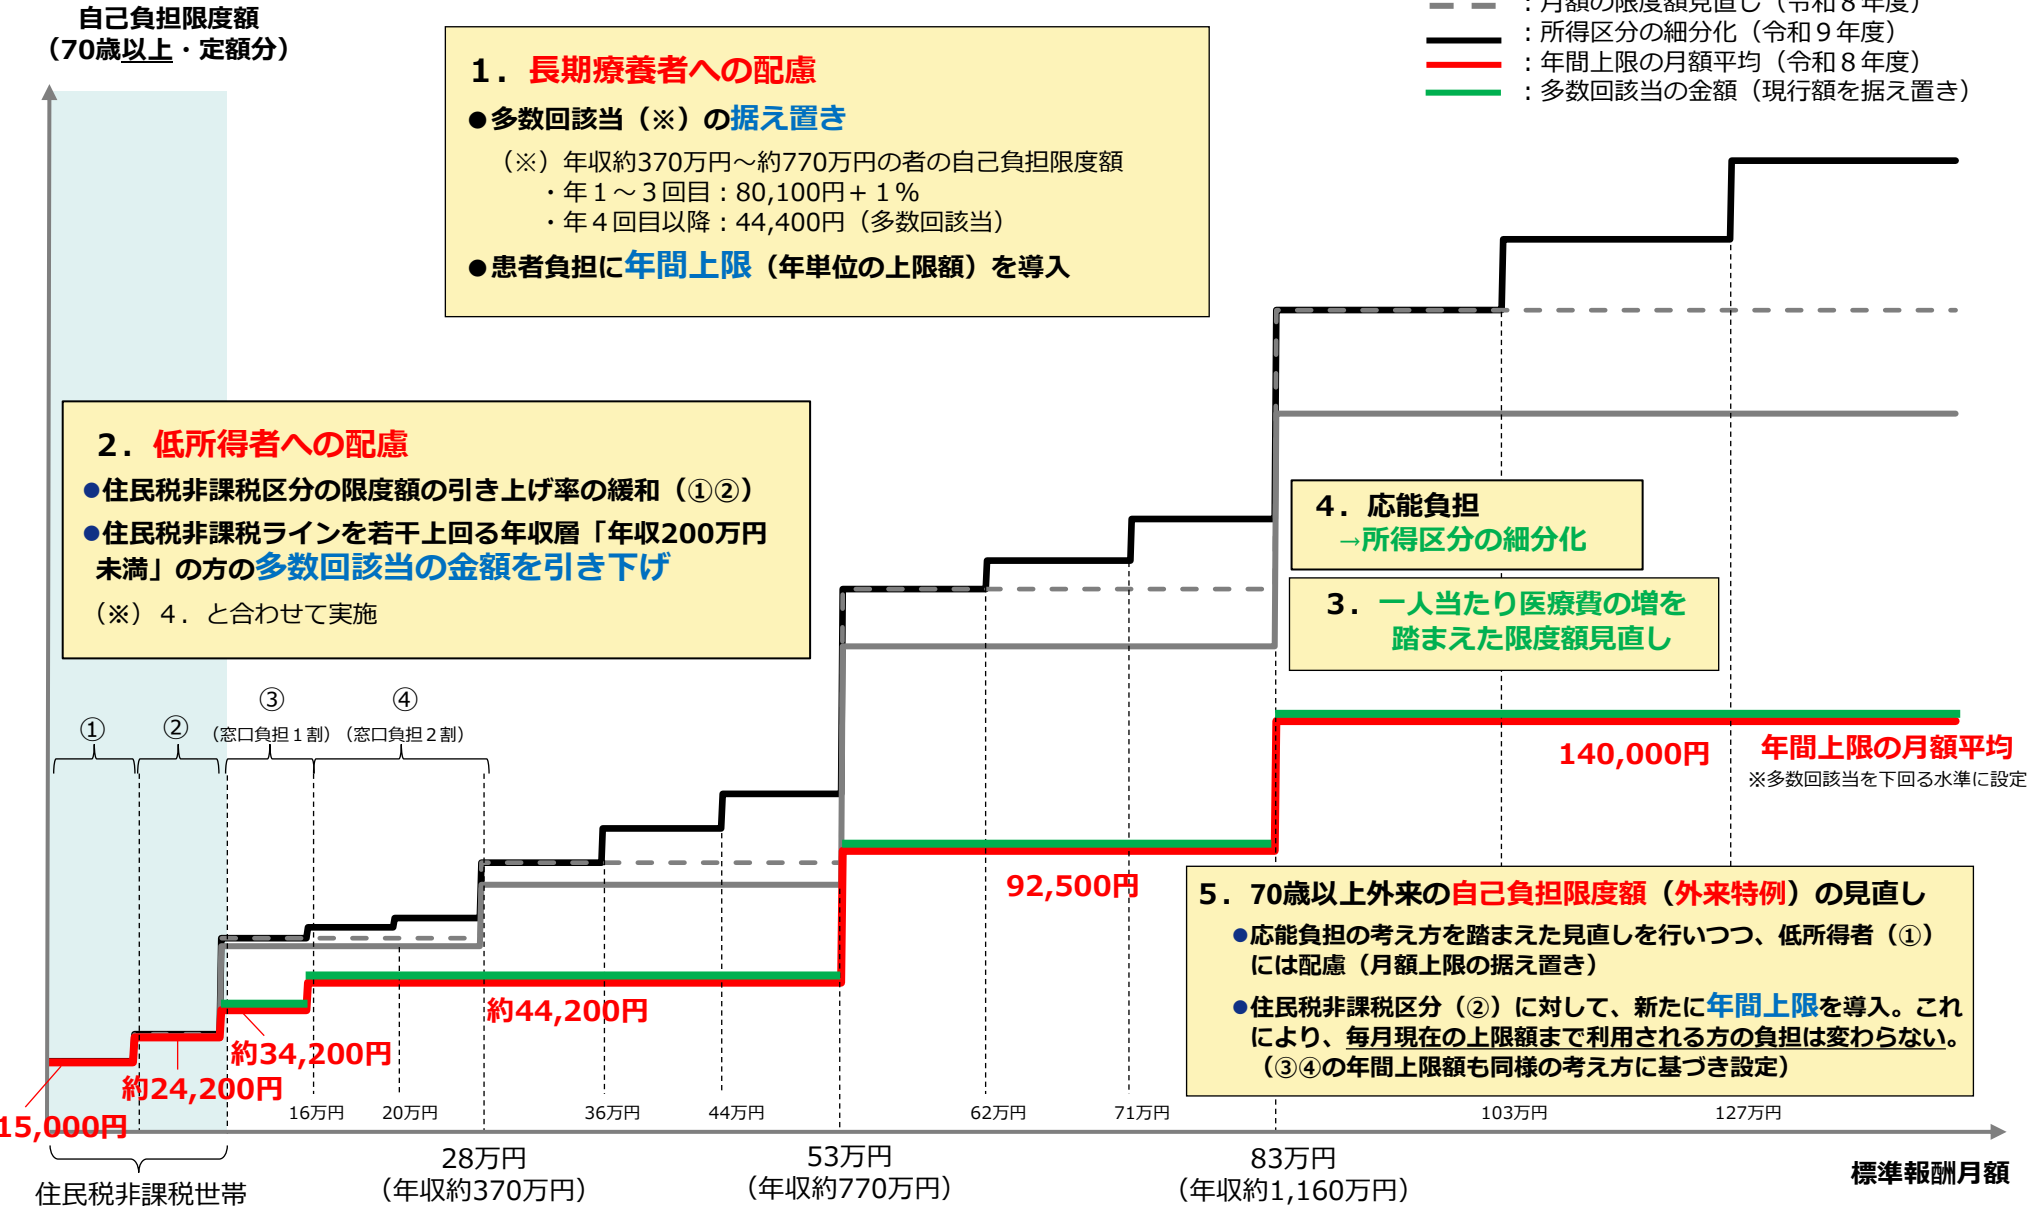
自己負担限度額
（70歳以上・定額分）

：月額の限度額見直し（令和８年度）
：所得区分の細分化（令和９年度）
：年間上限の月額平均（令和８年度）
：多数回該当の金額（現行額を据え置き）

1．長期療養者への配慮
●多数回該当（※）の据え置き
（※）年収約370万円～約770万円の者の自己負担限度額
・年１～３回目：80,100円＋１％
・年４回目以降：44,400円（多数回該当）
●患者負担に年間上限（年単位の上限額）を導入

2．低所得者への配慮
●住民税非課税区分の限度額の引き上げ率の緩和（①②）
●住民税非課税ラインを若干上回る年収層「年収200万円未満」の方の多数回該当の金額を引き下げ
（※）４．と合わせて実施

4．応能負担
→所得区分の細分化

3．一人当たり医療費の増を踏まえた限度額見直し

①
②
③
（窓口負担１割）
④
（窓口負担２割）

140,000円
年間上限の月額平均
※多数回該当を下回る水準に設定

92,500円

5．70歳以上外来の自己負担限度額（外来特例）の見直し
●応能負担の考え方を踏まえた見直しを行いつつ、低所得者（①）には配慮（月額上限の据え置き）
●住民税非課税区分（②）に対して、新たに年間上限を導入。これにより、毎月現在の上限額まで利用される方の負担は変わらない。（③④の年間上限額も同様の考え方に基づき設定）

約44,200円
約34,200円
約24,200円
15,000円

16万円
20万円
36万円
44万円
62万円
71万円
103万円
127万円

住民税非課税世帯
28万円
（年収約370万円）
53万円
（年収約770万円）
83万円
（年収約1,160万円）
標準報酬月額